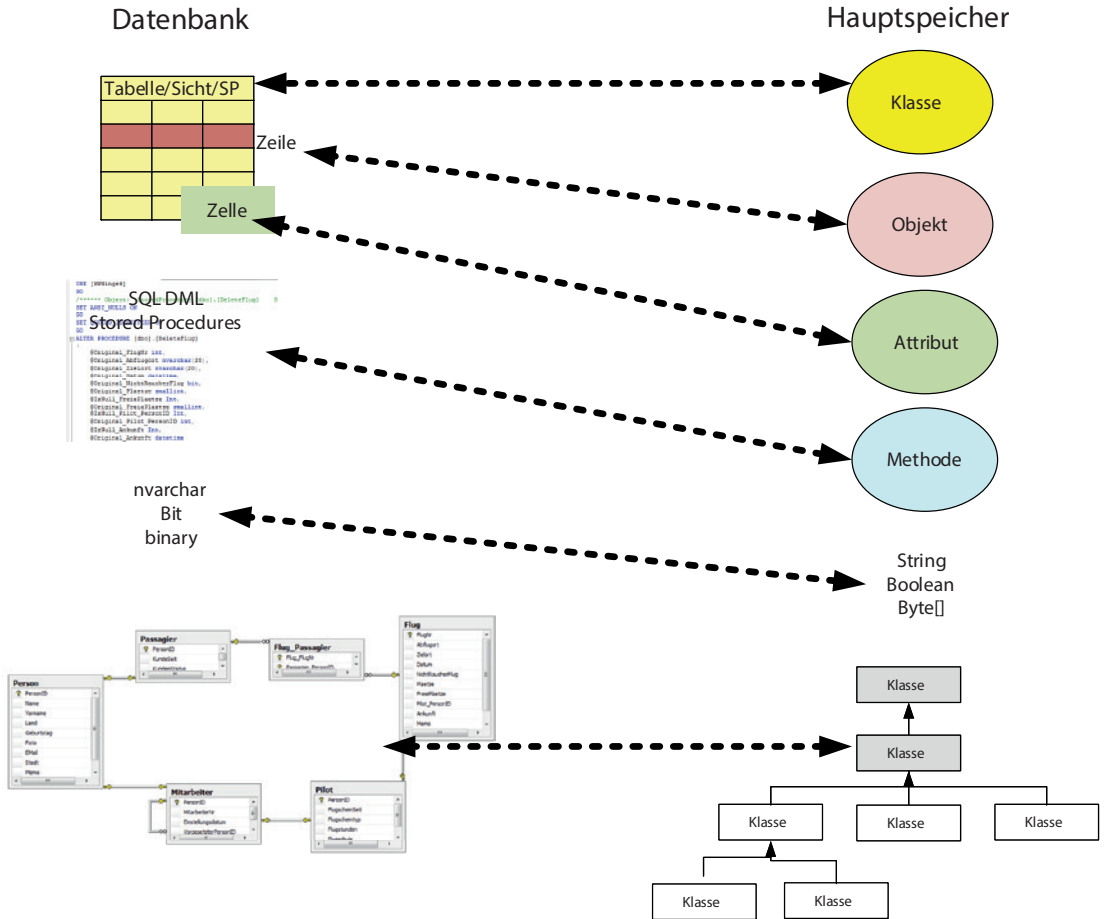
Datenbank

Hauptspeicher

Tabelle/Sicht/SP

Klasse

Zeile

Zelle

Objekt

USE [WWWings6]
GO
/****** Object: StoredProcedure [dbo].[DeleteFlug]
SET ANSI_NULLS ON
GO
SET
GO
ALTER PROCEDURE [dbo].[DeleteFlug]
(
@Original_FlugNr int,
@Original_Abflugort nvarchar(20),
@Original_Zielort nvarchar(20),
@Original_Datum datetime,
@Original_NichtRaucherFlug bit,
@Original_Plaetze smallint,
@IsNull_FreiePlaetze Int,
@Original_FreiePlaetze smallint,
@IsNull_Pilot_PersonID Int,
@Original_Pilot_PersonID int,
@IsNull_Ankunft Int,
@Original_Ankunft datetime

SQL DML
Stored Procedures

Attribut

Methode

nvarchar
Bit
binary

String
Boolean
Byte[]

Passagier
PersonID
KundeSeit
Kundentyp

Flug_Passagier
Flug_FlugNr
Passagier_PersonID

Flug
FlugNr
Abflugort
Zielort
Datum
NichtRaucherFlug
Plaetze
FreiePlaetze
Pilot_PersonID
Ankunft
Memo

Person
PersonID
Name
Vorname
Land
Geburtstag
Foto
EMail
Stadt
Memo

Mitarbeiter
PersonID
Mitarbeiternr
Einstellungsdatum
VorgesetzterPersonID

Pilot
PersonID
FlugscheinSeit
Flugscheintyp
Flugstunden

Klasse

Klasse

Klasse

Klasse

Klasse

Klasse

Klasse